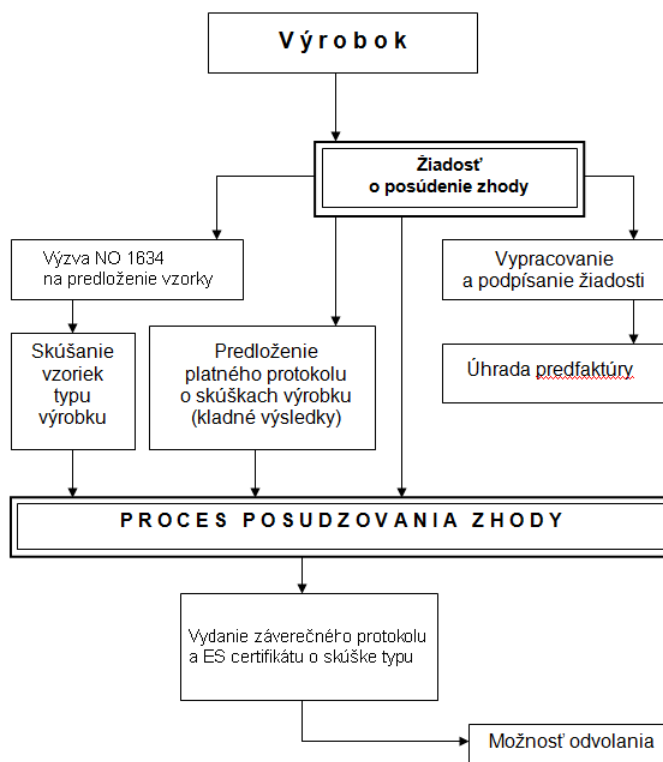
Výrobok

Žiadosť o posúdenie zhody

Výzva NO 1634 na predloženie vzorky

Vypracovanie a podpísanie žiadosti

Skúšanie vzoriek typu výrobku

Predloženie platného protokolu o skúškach výrobku (kladné výsledky)

Úhrada predfaktúry

PROCES POSUDZOVANIA ZHODY

Vydanie záverečného protokolu a ES certifikátu o skúške typu

Možnosť odvolania